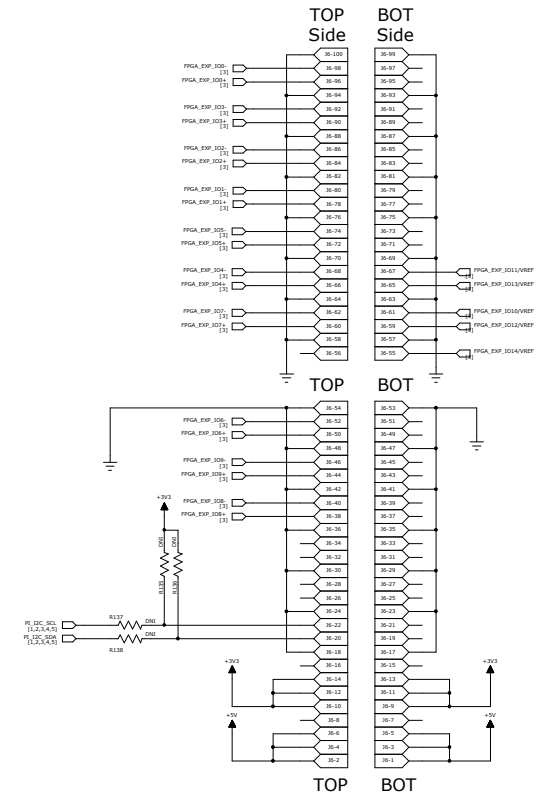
TOP Side

BOT Side

FPGA_EXP_IO0- [3]
FPGA_EXP_IO0+ [3]
FPGA_EXP_IO3- [3]
FPGA_EXP_IO3+ [3]
FPGA_EXP_IO2- [3]
FPGA_EXP_IO2+ [3]
FPGA_EXP_IO1- [3]
FPGA_EXP_IO1+ [3]
FPGA_EXP_IO5- [3]
FPGA_EXP_IO5+ [3]
FPGA_EXP_IO4- [3]
FPGA_EXP_IO4+ [3]
FPGA_EXP_IO7- [3]
FPGA_EXP_IO7+ [3]

J6-100
J6-98
J6-96
J6-94
J6-92
J6-90
J6-88
J6-86
J6-84
J6-82
J6-80
J6-78
J6-76
J6-74
J6-72
J6-70
J6-68
J6-66
J6-64
J6-62
J6-60
J6-58
J6-56

J6-99
J6-97
J6-95
J6-93
J6-91
J6-89
J6-87
J6-85
J6-83
J6-81
J6-79
J6-77
J6-75
J6-73
J6-71
J6-69
J6-67
J6-65
J6-63
J6-61
J6-59
J6-57
J6-55

FPGA_EXP_IO11/VREF [3]
FPGA_EXP_IO13/VREF [3]
FPGA_EXP_IO10/VREF [3]
FPGA_EXP_IO12/VREF [3]
FPGA_EXP_IO14/VREF [3]

TOP

BOT

FPGA_EXP_IO6- [3]
FPGA_EXP_IO6+ [3]
FPGA_EXP_IO9- [3]
FPGA_EXP_IO9+ [3]
FPGA_EXP_IO8- [3]
FPGA_EXP_IO8+ [3]

+3V3
DNI
DNI
R135
R136

PI_I2C_SCL [1,2,3,4,5]
PI_I2C_SDA [1,2,3,4,5]
R137
DNI
DNI
R138

J6-54
J6-52
J6-50
J6-48
J6-46
J6-44
J6-42
J6-40
J6-38
J6-36
J6-34
J6-32
J6-30
J6-28
J6-26
J6-24
J6-22
J6-20
J6-18
J6-16
J6-14
J6-12
J6-10
J6-8
J6-6
J6-4
J6-2

J6-53
J6-51
J6-49
J6-47
J6-45
J6-43
J6-41
J6-39
J6-37
J6-35
J6-33
J6-31
J6-29
J6-27
J6-25
J6-23
J6-21
J6-19
J6-17
J6-15
J6-13
J6-11
J6-9
J6-7
J6-5
J6-3
J6-1

+3V3
+5V
+3V3
+5V

TOP

BOT